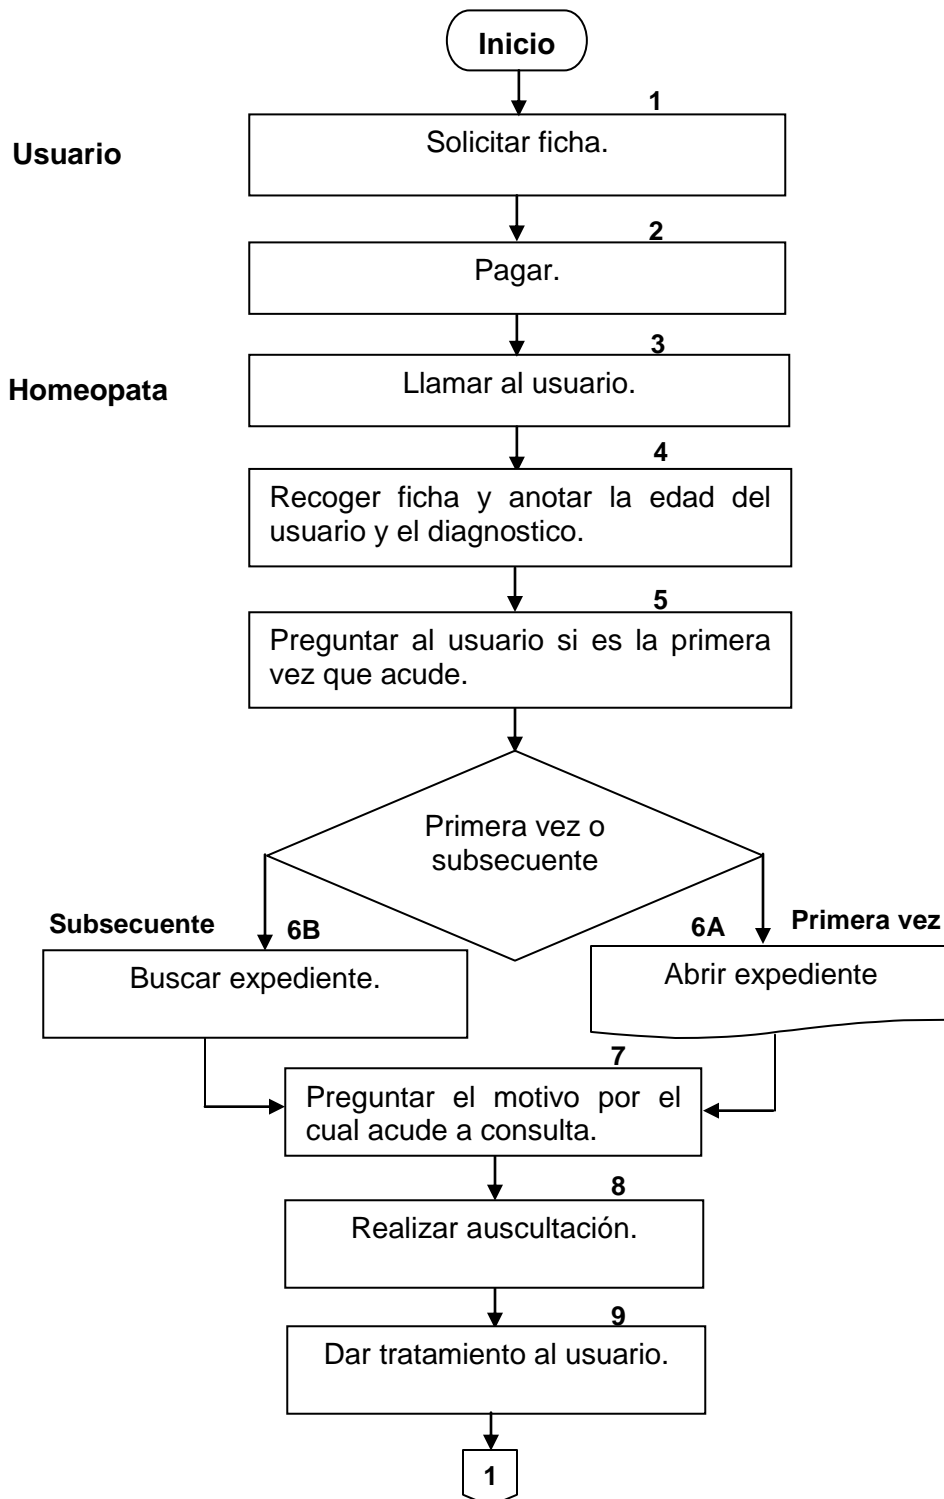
Inicio

1

Usuario

Solicitar ficha.

2

Pagar.

3

Homeopata

Llamar al usuario.

4

Recoger ficha y anotar la edad del usuario y el diagnostico.

5

Preguntar al usuario si es la primera vez que acude.

Primera vez o subsecuente

Subsecuente

6B

Buscar expediente.

6A

Primera vez

Abrir expediente

7

Preguntar el motivo por el cual acude a consulta.

8

Realizar auscultación.

9

Dar tratamiento al usuario.

1